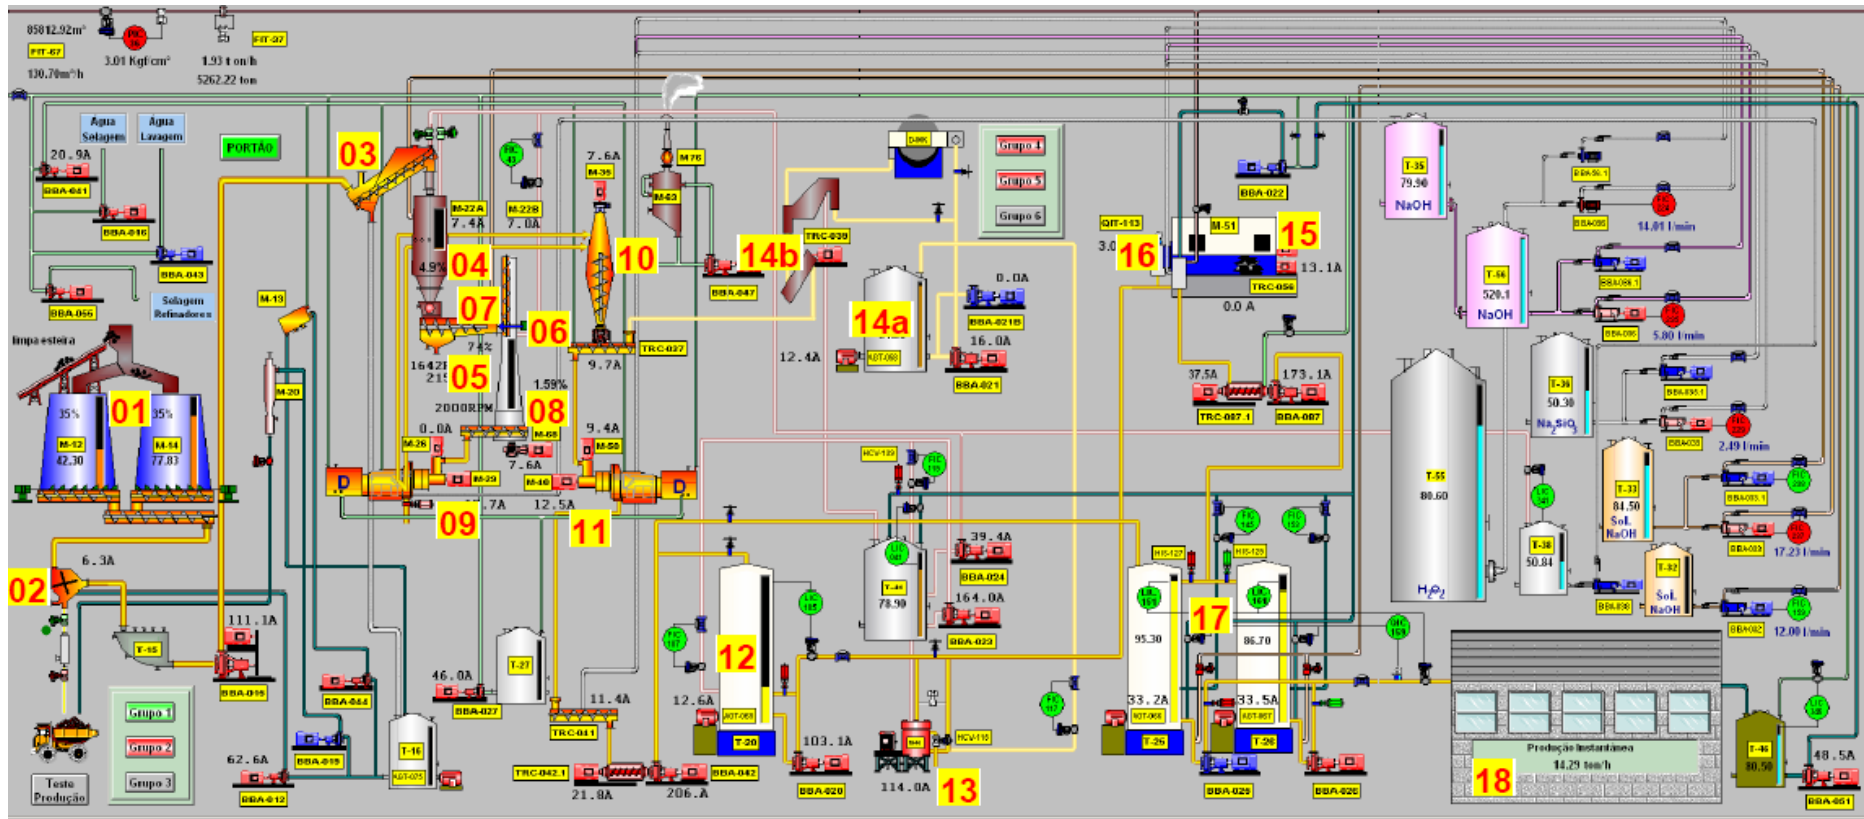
85812.92m³
FIT-07
130.70m³/h
3.01 Kgf/cm²
1.93 ton/h
5262.22 ton
FIT-37
Agua Selagem
Agua Lavagem
PORTÃO
20.9A
BBA-041
BBA-016
BBA-043
BBA-056
Selagem Refinadores
limpa esteira
35%
01
35%
M-12
42.30
M-14
77.83
02
6.3A
T-15
111.1A
BBA-015
M-13
M-20
03
M-22A
7.4A
M-22B
7.0A
4.9%
04
07
06
05
1642
215
74%
2000RPM
08
1.59%
0.0A
M-26
7.6A
M-68
9.4A
M-50
M-29
M-46
09
7.7A
12.5A
11
7.6A
M-39
10
9.7A
TRC-037
M-76
M-43
BBA-047
14b
TRC-039
12.4A
14a
AGT-058
0.0A
BBA-021B
16.0A
BBA-021
Grupo 1
Grupo 5
Grupo 6
BBA-022
QIT-113
3.0
16
M-51
15
13.1A
TRC-056
0.0 A
37.5A
173.1A
TRC-087.1
BBA-087
T-35
79.90
NaOH
T-56
520.1
NaOH
BBA-050.1
BBA-050
14.01 l/min
BBA-086.1
BBA-086
5.80 l/min
T-36
50.30
$Na_2SiO_3$
BBA-035.1
BBA-035
2.49 l/min
T-55
80.60
$H_2O_2$
T-38
50.84
T-33
84.50
Sol. NaOH
BBA-083.1
BBA-083
17.23 l/min
T-32
Sol. NaOH
BBA-038
BBA-082
12.00 l/min
HCV-129
39.4A
BBA-024
T-44
78.90
164.0A
BBA-023
12
12.6A
AGT-059
T-20
103.1A
BBA-020
13
114.0A
HCV-110
T-27
46.0A
BBA-027
11.4A
TRC-041
TRC-042.1
21.8A
206.A
BBA-042
BBA-044
BBA-019
62.6A
BBA-012
T-16
AGT-025
Grupo 1
Grupo 2
Grupo 3
Teste Produção
HIS-127
HIS-129
17
95.30
86.70
33.2A
33.5A
AGT-066
AGT-067
T-26
T-28
BBA-025
BBA-026
18
Produção Instantânea
14.29 ton/h
T-46
80.50
48.5A
BBA-051